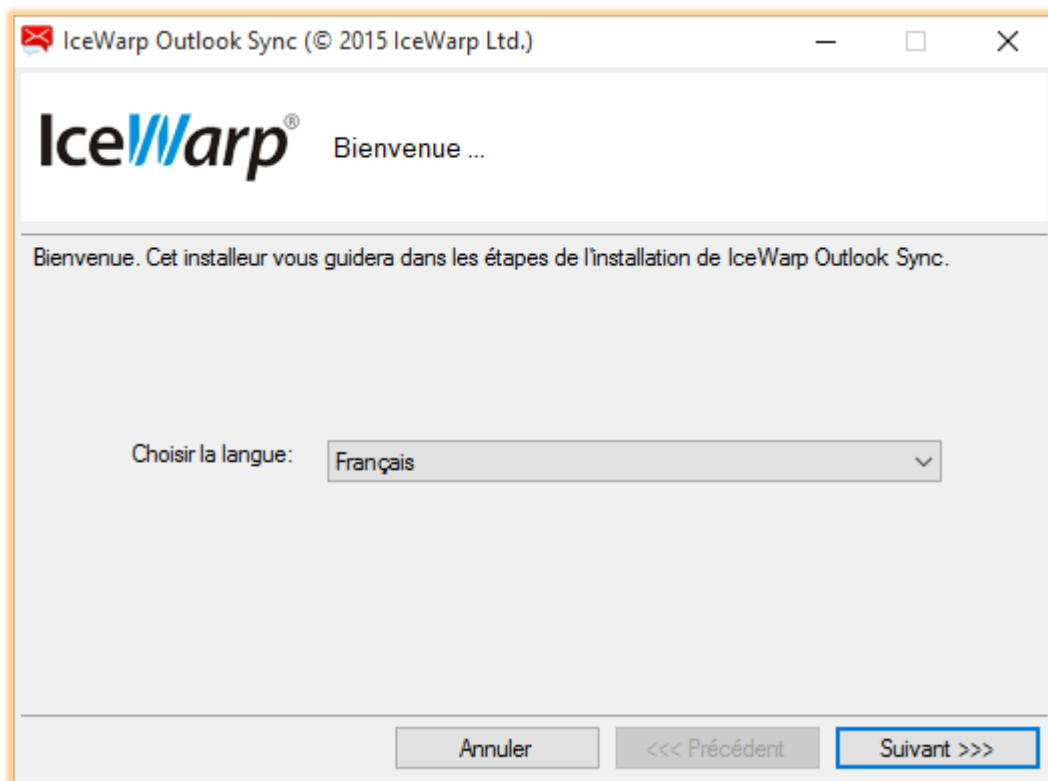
IceWarp Outlook Sync (© 2015 IceWarp Ltd.)

IceWarp®

Bienvenue ...

Bienvenue. Cet installeur vous guidera dans les étapes de l'installation de IceWarp Outlook Sync.

Choisir la langue:

Français

Annuler

<<< Précédent

Suivant >>>